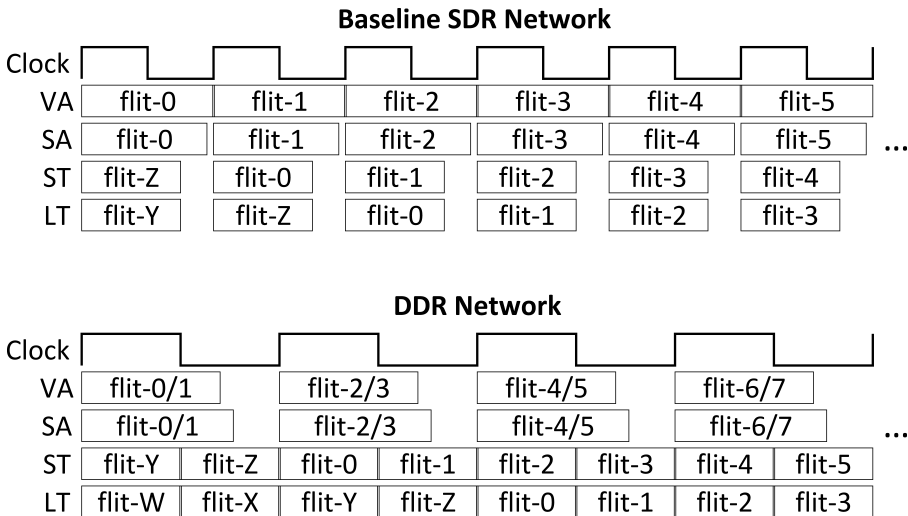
Baseline SDR Network

| Clock | | | | | | |
|---|---|---|---|---|---|---|
| VA | flit-0 | flit-1 | flit-2 | flit-3 | flit-4 | flit-5 |
| SA | flit-0 | flit-1 | flit-2 | flit-3 | flit-4 | flit-5 |
| ST | flit-Z | flit-0 | flit-1 | flit-2 | flit-3 | flit-4 |
| LT | flit-Y | flit-Z | flit-0 | flit-1 | flit-2 | flit-3 |

...

DDR Network

| Clock | | | | | | | | |
|---|---|---|---|---|---|---|---|---|
| VA | flit-0/1 | | flit-2/3 | | flit-4/5 | | flit-6/7 | |
| SA | flit-0/1 | | flit-2/3 | | flit-4/5 | | flit-6/7 | |
| ST | flit-Y | flit-Z | flit-0 | flit-1 | flit-2 | flit-3 | flit-4 | flit-5 |
| LT | flit-W | flit-X | flit-Y | flit-Z | flit-0 | flit-1 | flit-2 | flit-3 |

...